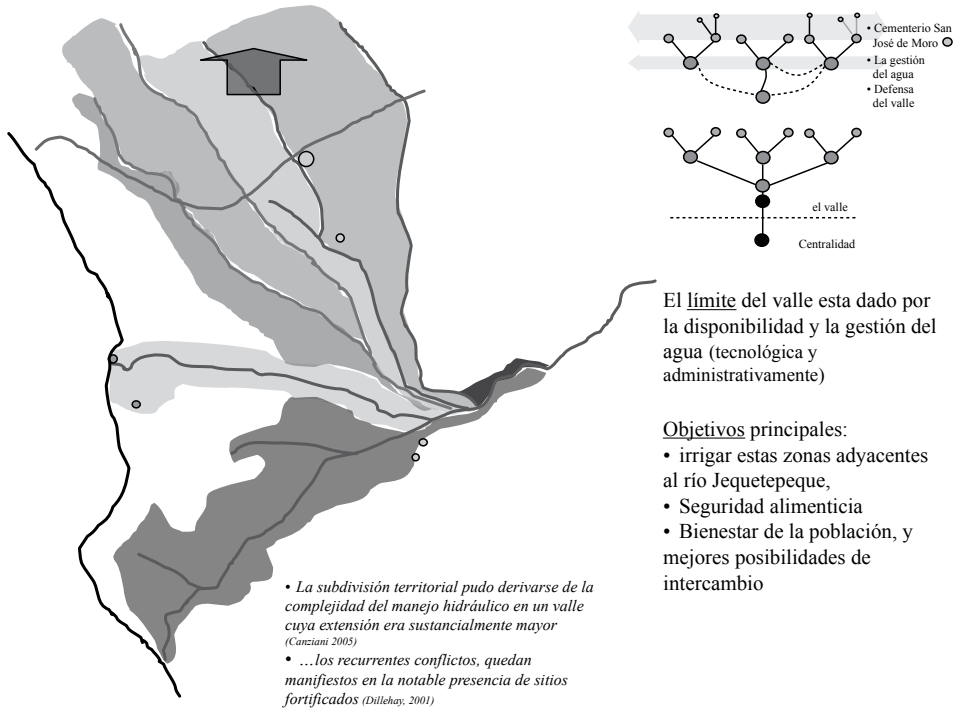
• Cementerio San José de Moro
• La gestión del agua
• Defensa del valle

el valle

Centralidad

El límite del valle esta dado por la disponibilidad y la gestión del agua (tecnológica y administrativamente)

Objetivos principales:
• irrigar estas zonas adyacentes al río Jequetepeque,
• Seguridad alimenticia
• Bienestar de la población, y mejores posibilidades de intercambio

• La subdivisión territorial pudo derivarse de la complejidad del manejo hidráulico en un valle cuya extensión era sustancialmente mayor (Canziani 2005)
• …los recurrentes conflictos, quedan manifiestos en la notable presencia de sitios fortificados (Dillehay, 2001)